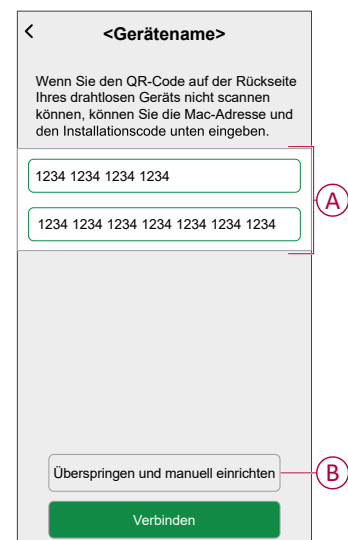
<

<Gerätename>

Wenn Sie den QR-Code auf der Rückseite Ihres drahtlosen Geräts nicht scannen können, können Sie die Mac-Adresse und den Installationscode unten eingeben.

1234 1234 1234 1234

1234 1234 1234 1234 1234 1234 1234

A

Überspringen und manuell einrichten

B

Verbinden